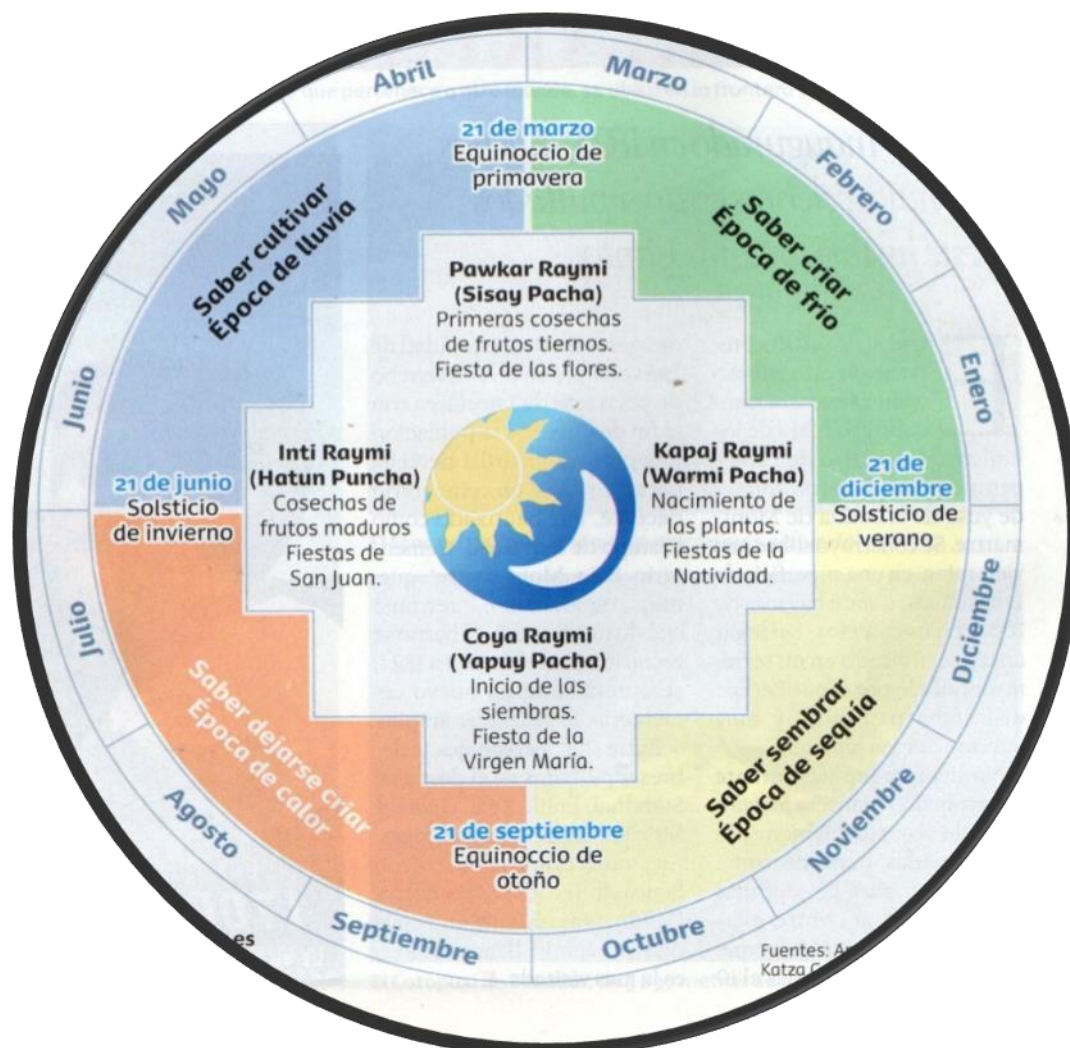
Abril
Marzo
Febrero
Enero
Diciembre
Noviembre
Octubre
Septiembre
Agosto
Julio
Junio
Mayo

21 de marzo
Equinoccio de primavera

Saber cultivar
Época de lluvia

Saber criar
Época de frío

Pawkar Raymi
(Sisay Pacha)
Primeras cosechas de frutos tiernos. Fiesta de las flores.

Inti Raymi
(Hatun Puncha)
Cosechas de frutos maduros Fiestas de San Juan.

21 de junio
Solsticio de invierno

Kapaj Raymi
(Warmi Pacha)
Nacimiento de las plantas. Fiestas de la Natividad.

21 de diciembre
Solsticio de verano

Coya Raymi
(Yapuy Pacha)
Inicio de las siembras. Fiesta de la Virgen María.

Saber dejarse criar
Época de calor

Saber sembrar
Época de sequía

21 de septiembre
Equinoccio de otoño

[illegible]es

Fuentes: A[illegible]
Katza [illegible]